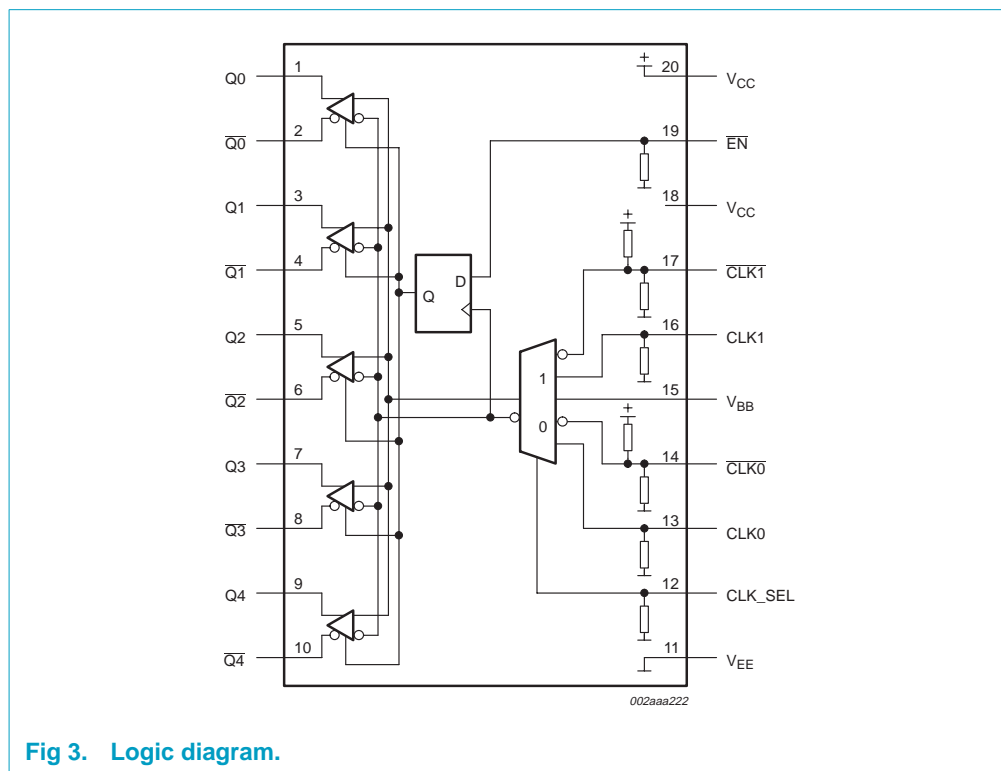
Q0 1
$\overline{Q0}$ 2
Q1 3
$\overline{Q1}$ 4
Q2 5
$\overline{Q2}$ 6
Q3 7
$\overline{Q3}$ 8
Q4 9
$\overline{Q4}$ 10

Q D

1
0

+
20 $V_{CC}$
19 $\overline{EN}$
18 $V_{CC}$
+
17 $\overline{CLK1}$
16 CLK1
15 $V_{BB}$
+
14 $\overline{CLK0}$
13 CLK0
12 CLK_SEL
11 $V_{EE}$

002aaa222

Fig 3. Logic diagram.